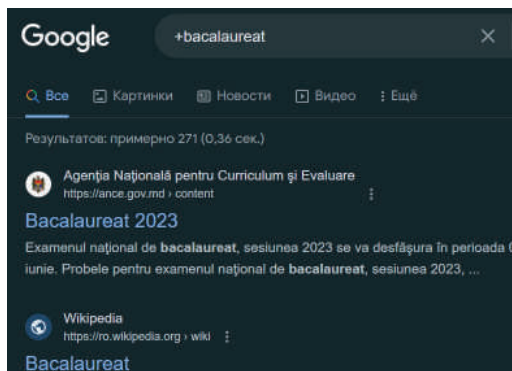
Google

+bacalaureat

×

Все Картинки Новости Видео : Ещё

Результатов: примерно 271 (0,36 сек.)

Agenția Națională pentru Curriculum și Evaluare
https://ance.gov.md › content

Bacalaureat 2023

Examenul național de bacalaureat, sesiunea 2023 se va desfășura în perioada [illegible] iunie. Probele pentru examenul național de bacalaureat, sesiunea 2023, ...

Wikipedia
https://ro.wikipedia.org › wiki

Bacalaureat